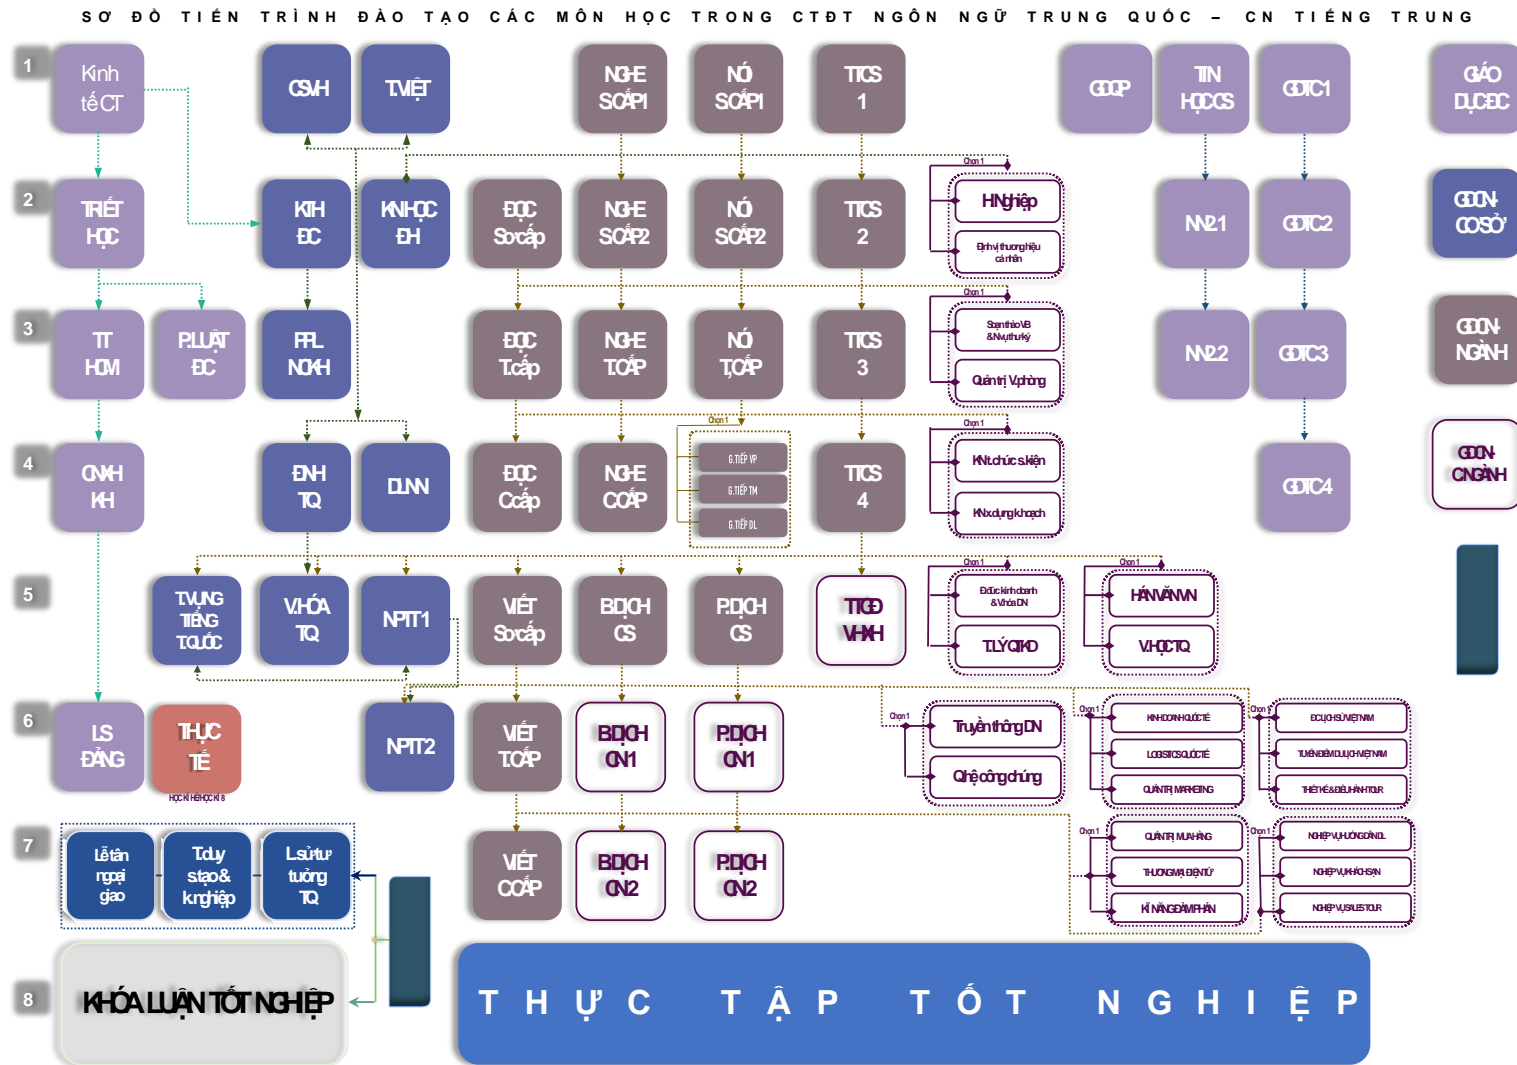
SƠ ĐỒ TIẾN TRÌNH ĐÀO TẠO CÁC MÔN HỌC TRONG CTĐT NGÔN NGỮ TRUNG QUỐC – CN TIẾNG TRUNG

1
Kinh tế CT
CSVH
TVIỆT
NGHE SƠ CẤP1
NÓI SƠ CẤP1
TTCS 1
GDQP
TIN HỌC CS
GDTC1
GIÁO DỤC ĐC

2
TRIẾT HỌC
KTH ĐC
KNHỌC ĐH
ĐỌC Sơ cấp
NGHE SƠ CẤP2
NÓI SƠ CẤP2
TTCS 2
Chọn 1
HN nghiệp
Định vị thương hiệu cá nhân
NN2 1
GDTC2
GDCN-CƠ SỞ

3
TT HCM
P.LUẬT ĐC
PPL NCKH
ĐỌC T.cấp
NGHE T.CẤP
NÓI T.CẤP
TTCS 3
Chọn 1
Soạn thảo VB & Nv thư ký
Quản trị V.phòng
NN2 2
GDTC3
GDCN-NGÀNH

4
CNXH KH
ĐNH TQ
DLNN
ĐỌC Cấp
NGHE CCẤP
Chọn 1
G.TIẾP VP
G.TIẾP TM
G.TIẾP DL
TTCS 4
Chọn 1
KN tổ chức s.kiện
KN xd dựng kế hoạch
GDTC4
GDCN-CN NGÀNH

5
T.VỰNG TIẾNG T.QUỐC
V.HÓA TQ
NPTT1
VIẾT Sơ cấp
B.DỊCH CS
P.DỊCH CS
TTGD VHXH
Chọn 1
Đ.đức kinh doanh & Vh doanh DN
T.LÝ QTKD
Chọn 1
HÁN VĂN VN
V.HỌC TQ

6
LS ĐẢNG
THỰC TẾ
HỌC KÌ HÈ HỌC KÌ 8
NPTT2
VIẾT T.CẤP
B.DỊCH CN1
P.DỊCH CN1
Chọn 1
Truyền thông DN
Q.hệ công chúng
Chọn 1
KINH DOANH QUỐC TẾ
LOGISTICS QUỐC TẾ
QUẢN TRỊ MARKETING
Chọn 1
ĐCL.KHÁCH SẠN VIỆT NAM
TUYẾN ĐIỂM DU LỊCH VIỆT NAM
THIẾT KẾ & ĐIỀU HÀNH TOUR

7
Lễ tân ngoại giao
T.duy s.tạo & kn.ghiệp
Ls.tư tưởng TQ
VIẾT CCẤP
B.DỊCH CN2
P.DỊCH CN2
Chọn 1
QUẢN TRỊ MUA HÀNG
THƯƠNG MẠI ĐIỆN TỬ
KĨ NĂNG ĐÀM PHÁN
Chọn 1
NGHIỆP VỤ HƯỚNG DẪN DL
NGHIỆP VỤ KHÁCH SẠN
NGHIỆP VỤ SALES TOUR

8
KHÓA LUẬN TỐT NGHIỆP
THỰC TẬP TỐT NGHIỆP